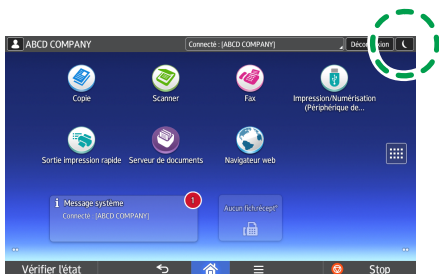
ABCD COMPANY

Connecté : [ABCD COMPANY]

Déconnexion

Copie

Scanner

Fax

Impression/Numérisation (Périphérique de...

Sortie impression rapide

Serveur de documents

Navigateur web

Message système

Connecté : [ABCD COMPANY]

1

Aucun fichrecept°

Vérifier l'état

Stop